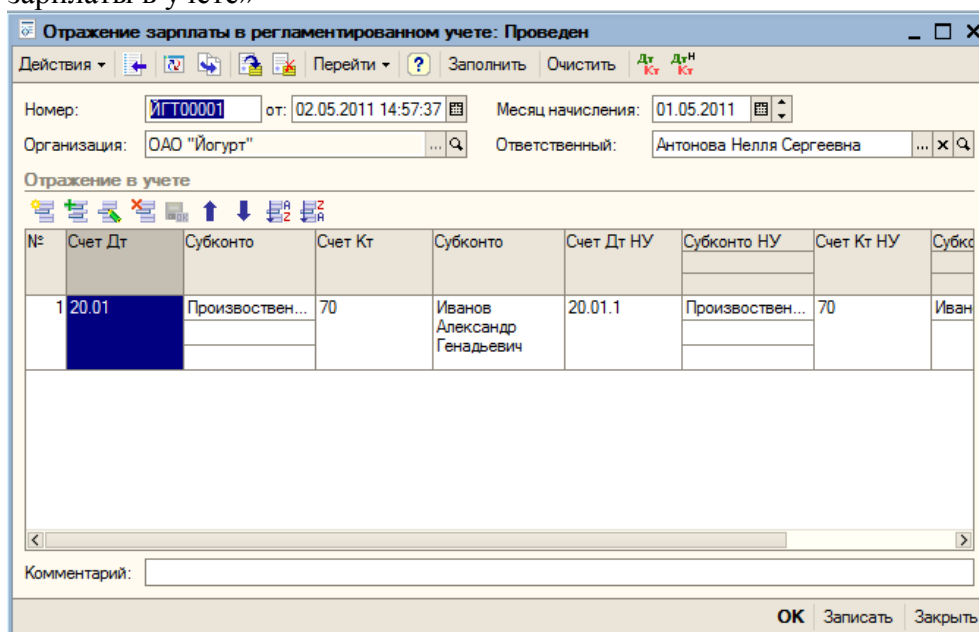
зарплаты в учете»

Отражение зарплаты в регламентированном учете: Проведен

Действия ▾ Перейти ▾ ? Заполнить Очистить Дт Кт Дт Кт

Номер: ЙГТ00001 от: 02.05.2011 14:57:37 Месяц начисления: 01.05.2011

Организация: ОАО "Йогурт" Ответственный: Антонова Нелля Сергеевна

Отражение в учете

| № | Счет Дт | Субконто | Счет Кт | Субконто | Счет Дт НУ | Субконто НУ | Счет Кт НУ | Субк |
|---|---|---|---|---|---|---|---|---|
| 1 | 20.01 | Производствен... | 70 | Иванов Александр Генадьевич | 20.01.1 | Производствен... | 70 | Иван |

Комментарий:

OK Записать Закрыть